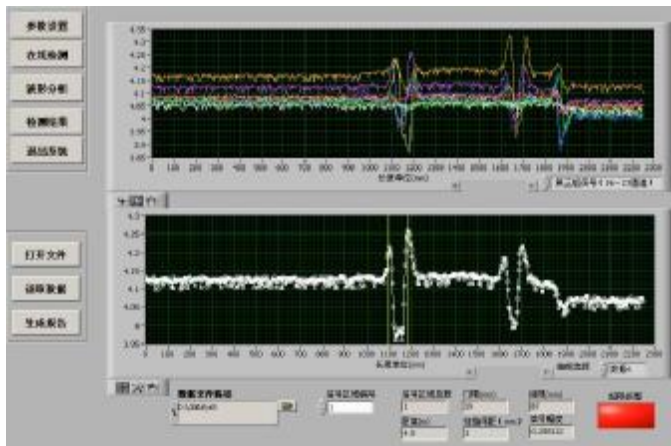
参数设置

在线检测

波形分析

检测结果

退出系统

4.35
4.3
4.25
4.2
4.15
4.1
4.05
4
3.95
3.9
3.85

0 100 200 300 400 500 600 700 800 900 1000 1100 1200 1300 1400 1500 1600 1700 1800 1900 2000 2100 2200 2300

长度单位(cm)

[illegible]

打开文件

清除数据

生成报告

4.25
4.2
4.15
4.1
4.05
4
3.95

0 100 200 300 400 500 600 700 800 900 1000 1100 1200 1300 1400 1500 1600 1700 1800 1900 2000 2100 2200 2300 2400 2500

长度单位(cm)

数据文件路径

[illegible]

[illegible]

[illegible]

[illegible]

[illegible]

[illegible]

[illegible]

缺陷位置